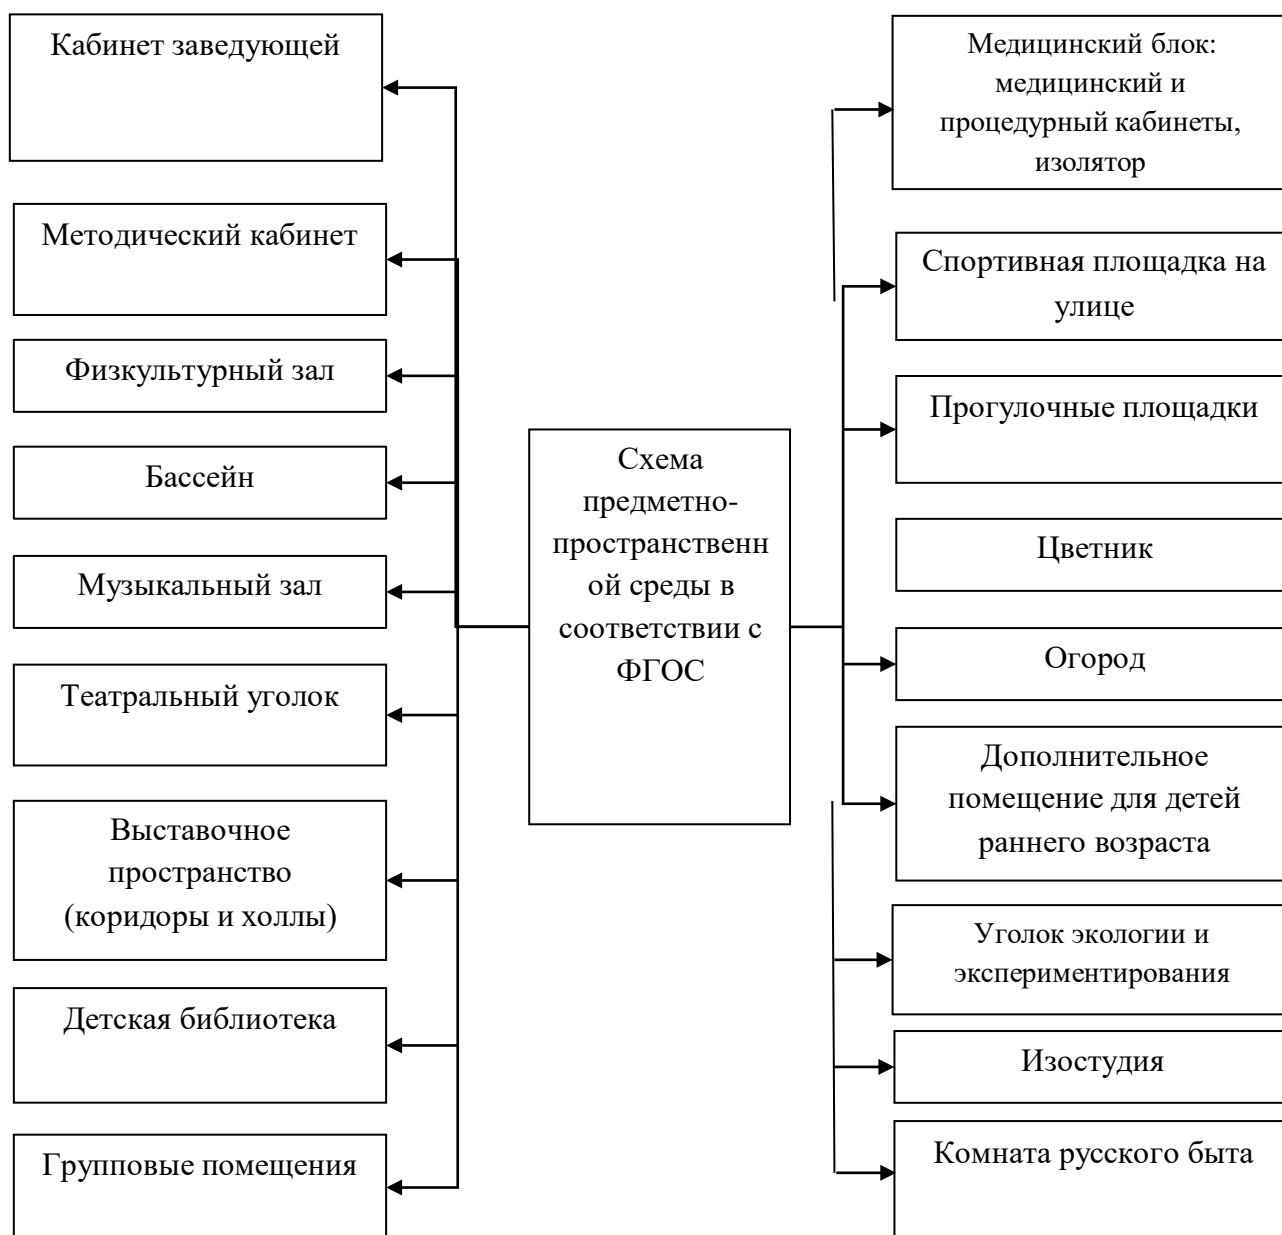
Кабинет заведующей

Методический кабинет

Физкультурный зал

Бассейн

Музыкальный зал

Театральный уголок

Выставочное пространство (коридоры и холлы)

Детская библиотека

Групповые помещения

Схема предметно-пространственной среды в соответствии с ФГОС

Медицинский блок: медицинский и процедурный кабинеты, изолятор

Спортивная площадка на улице

Прогулочные площадки

Цветник

Огород

Дополнительное помещение для детей раннего возраста

Уголок экологии и экспериментирования

Изостудия

Комната русского быта